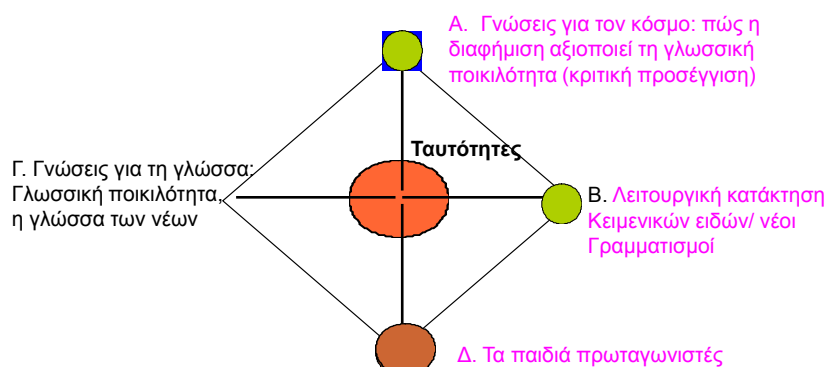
Α. Γνώσεις για τον κόσμο: πώς η διαφήμιση αξιοποιεί τη γλωσσική ποικιλότητα (κριτική προσέγγιση)

Ταυτότητες

Γ. Γνώσεις για τη γλώσσα: Γλωσσική ποικιλότητα, η γλώσσα των νέων

Β. Λειτουργική κατάκτηση Κειμενικών ειδών/ νέοι Γραμματισμοί

Δ. Τα παιδιά πρωταγωνιστές